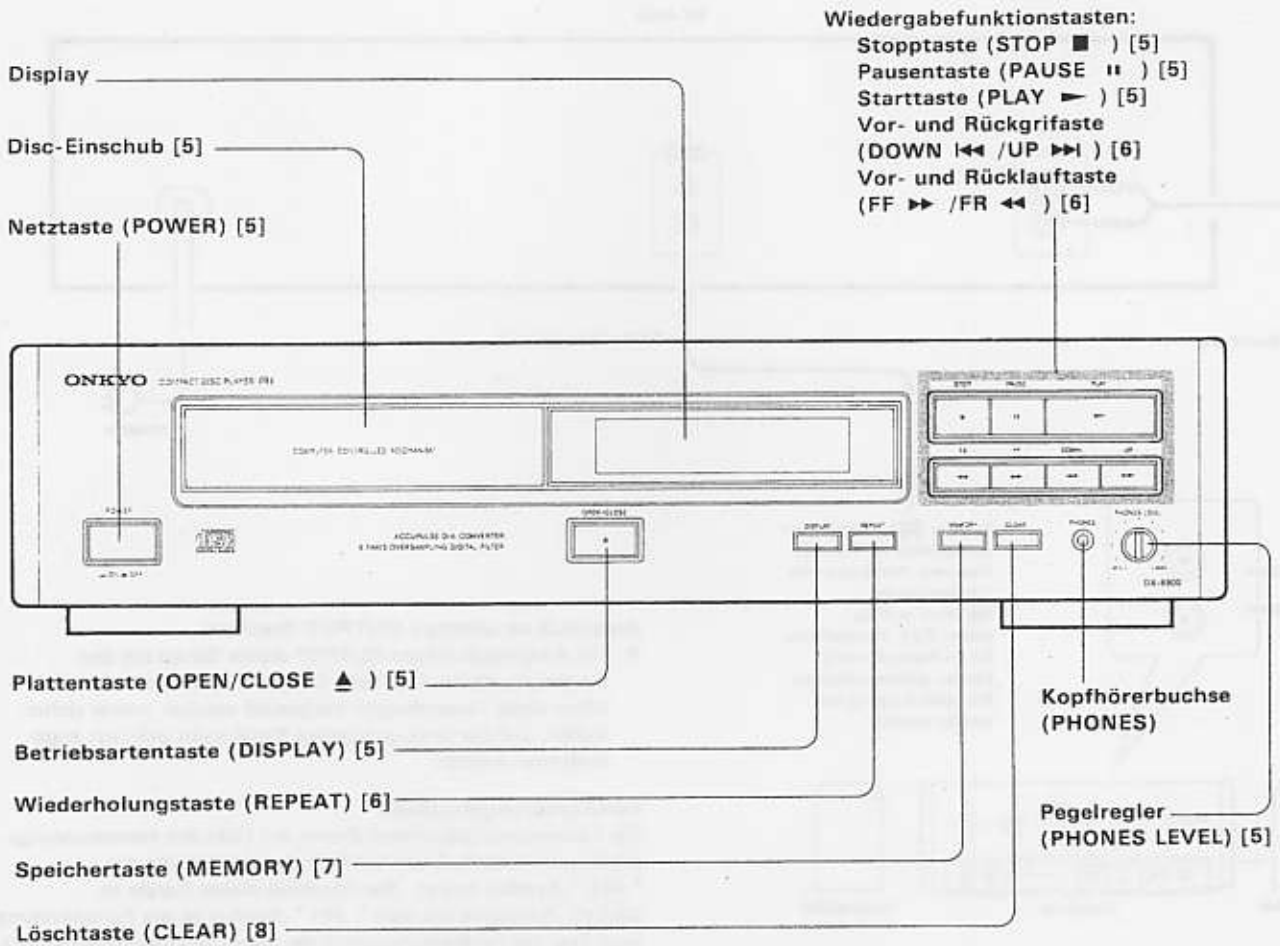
Wiedergabefunktionstasten:
Stopptaste (STOP ■ ) [5]
Pausentaste (PAUSE ıı ) [5]
Starttaste (PLAY ► ) [5]
Vor- und Rückgrifaste (DOWN ⏮ /UP ⏭ ) [6]
Vor- und Rücklauftaste (FF ►► /FR ◄◄ ) [6]

Display

Disc-Einschub [5]

Netztaste (POWER) [5]

ONKYO COMPACT DISC PLAYER

STOP PAUSE PLAY

DOWN UP

POWER

OPEN/CLOSE

ACCUPULSE D/A CONVERTER

DISPLAY REPEAT MEMORY CLEAR PHONES PHONES LEVEL

DX-6800

Plattentaste (OPEN/CLOSE ▲ ) [5]

Betriebsartentaste (DISPLAY) [5]

Wiederholungstaste (REPEAT) [6]

Speichertaste (MEMORY) [7]

Löschtaste (CLEAR) [8]

Kopfhörerbuchse (PHONES)

Pegelregler (PHONES LEVEL) [5]